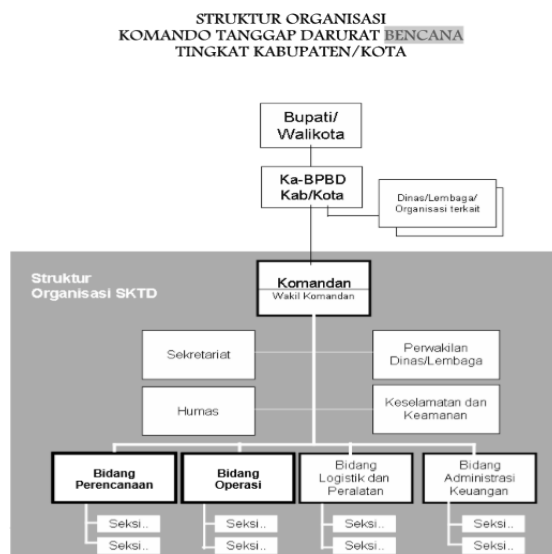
STRUKTUR ORGANISASI
KOMANDO TANGGAP DARURAT BENCANA
TINGKAT KABUPATEN/KOTA

Bupati/ Walikota

Ka-BPBD Kab/Kota

Dinas/Lembaga/ Organisasi terkait

Struktur Organisasi SKTD

Komandan
Wakil Komandan

Sekretariat

Perwakilan Dinas/Lembaga

Humas

Keselamatan dan Keamanan

Bidang Perencanaan

Bidang Operasi

Bidang Logistik dan Peralatan

Bidang Administrasi Keuangan

Seksi..
Seksi..

Seksi..
Seksi..

Seksi..
Seksi..

Seksi..
Seksi..